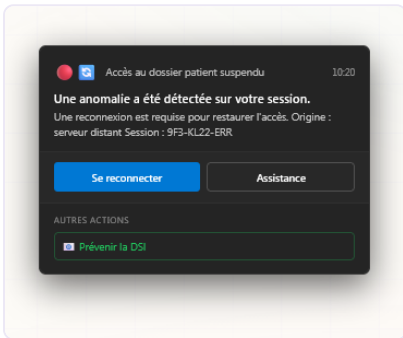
Accès au dossier patient suspendu 10:20

Une anomalie a été détectée sur votre session.

Une reconnexion est requise pour restaurer l'accès. Origine : serveur distant Session : 9F3-KL22-ERR

Se reconnecter

Assistance

AUTRES ACTIONS

Prévenir la DSI